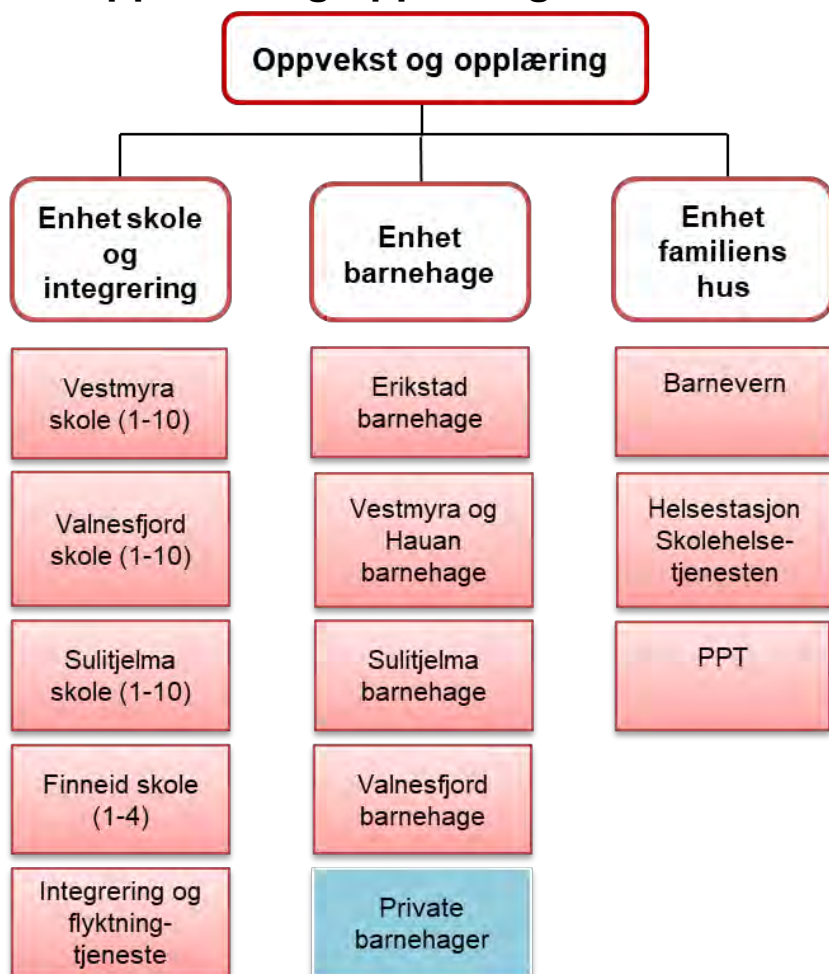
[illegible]

Oppvekst og opplæring

Enhet skole og integrering

Enhet barnehage

Enhet familiens hus

Vestmyra skole (1-10)

Valnesfjord skole (1-10)

Sulitjelma skole (1-10)

Finneid skole (1-4)

Integrering og flyktning-tjeneste

Erikstad barnehage

Vestmyra og Hauan barnehage

Sulitjelma barnehage

Valnesfjord barnehage

Private barnehager

Barnevern

Helsestasjon Skolehelse-tjenesten

PPT